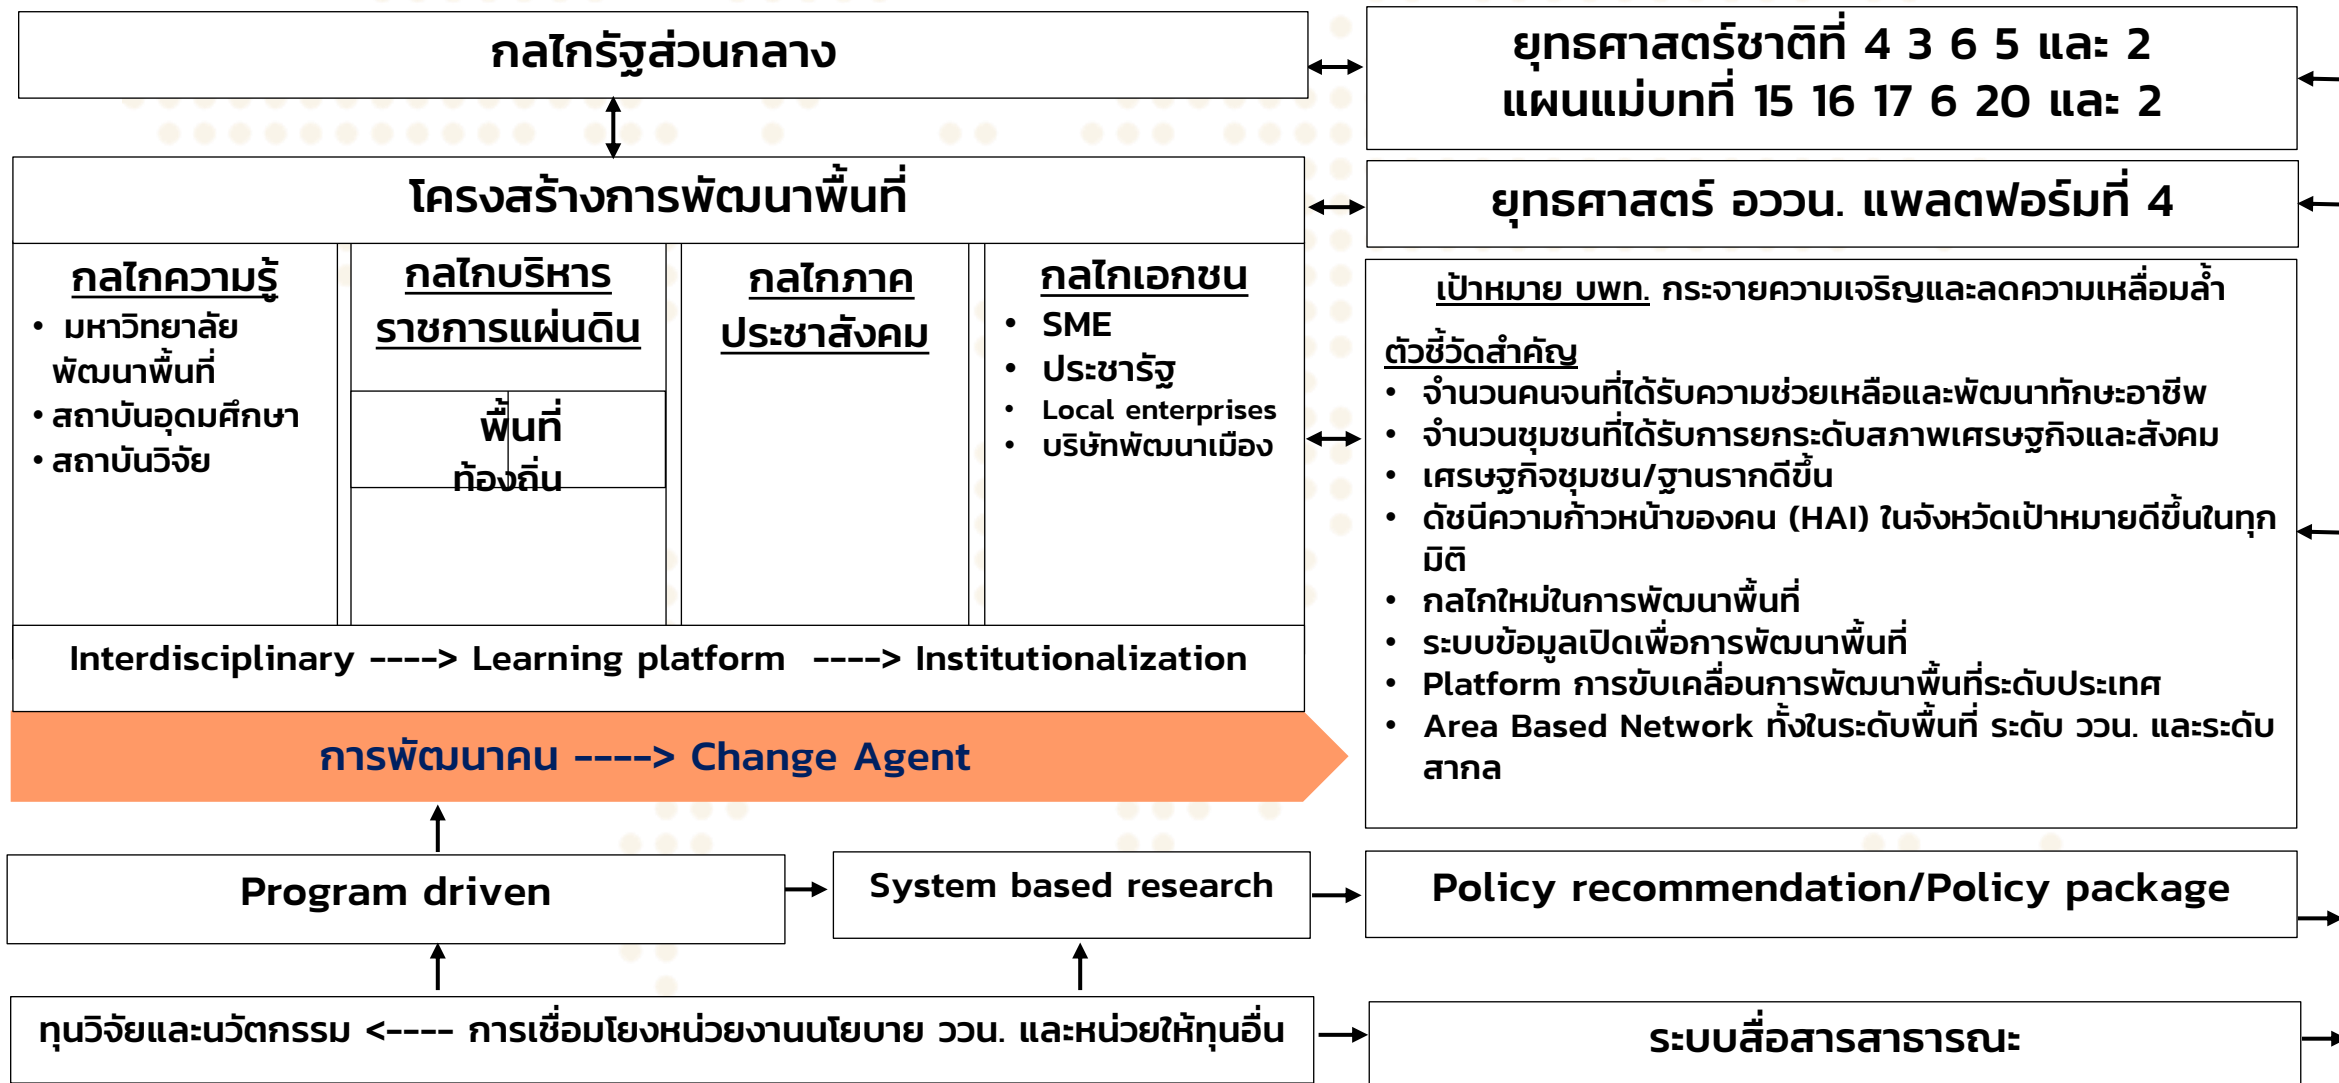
กลไกรัฐส่วนกลาง

ยุทธศาสตร์ชาติที่ 4 3 6 5 และ 2
แผนแม่บทที่ 15 16 17 6 20 และ 2

โครงสร้างการพัฒนาพื้นที่

ยุทธศาสตร์ อววน. แพลตฟอร์มที่ 4

กลไกความรู้
• มหาวิทยาลัยพัฒนาพื้นที่
• สถาบันอุดมศึกษา
• สถาบันวิจัย

กลไกบริหารราชการแผ่นดิน

พื้นที่ท้องถิ่น

กลไกภาคประชาสังคม

กลไกเอกชน
• SME
• ประชารัฐ
• Local enterprises
• บริษัทพัฒนาเมือง

เป้าหมาย บพท. กระจายความเจริญและลดความเหลื่อมล้ำ

ตัวชี้วัดสำคัญ
• จำนวนคนจนที่ได้รับความช่วยเหลือและพัฒนาทักษะอาชีพ
• จำนวนชุมชนที่ได้รับการยกระดับสภาพเศรษฐกิจและสังคม
• เศรษฐกิจชุมชน/ฐานรากดีขึ้น
• ดัชนีความก้าวหน้าของคน (HAI) ในจังหวัดเป้าหมายดีขึ้นในทุกมิติ
• กลไกใหม่ในการพัฒนาพื้นที่
• ระบบข้อมูลเปิดเพื่อการพัฒนาพื้นที่
• Platform การขับเคลื่อนการพัฒนาพื้นที่ระดับประเทศ
• Area Based Network ทั้งในระดับพื้นที่ ระดับ ววน. และระดับสากล

Interdisciplinary ----> Learning platform ----> Institutionalization

การพัฒนาคน ----> Change Agent

Program driven

System based research

Policy recommendation/Policy package

ทุนวิจัยและนวัตกรรม <---- การเชื่อมโยงหน่วยงานนโยบาย ววน. และหน่วยให้ทุนอื่น

ระบบสื่อสารสาธารณะ